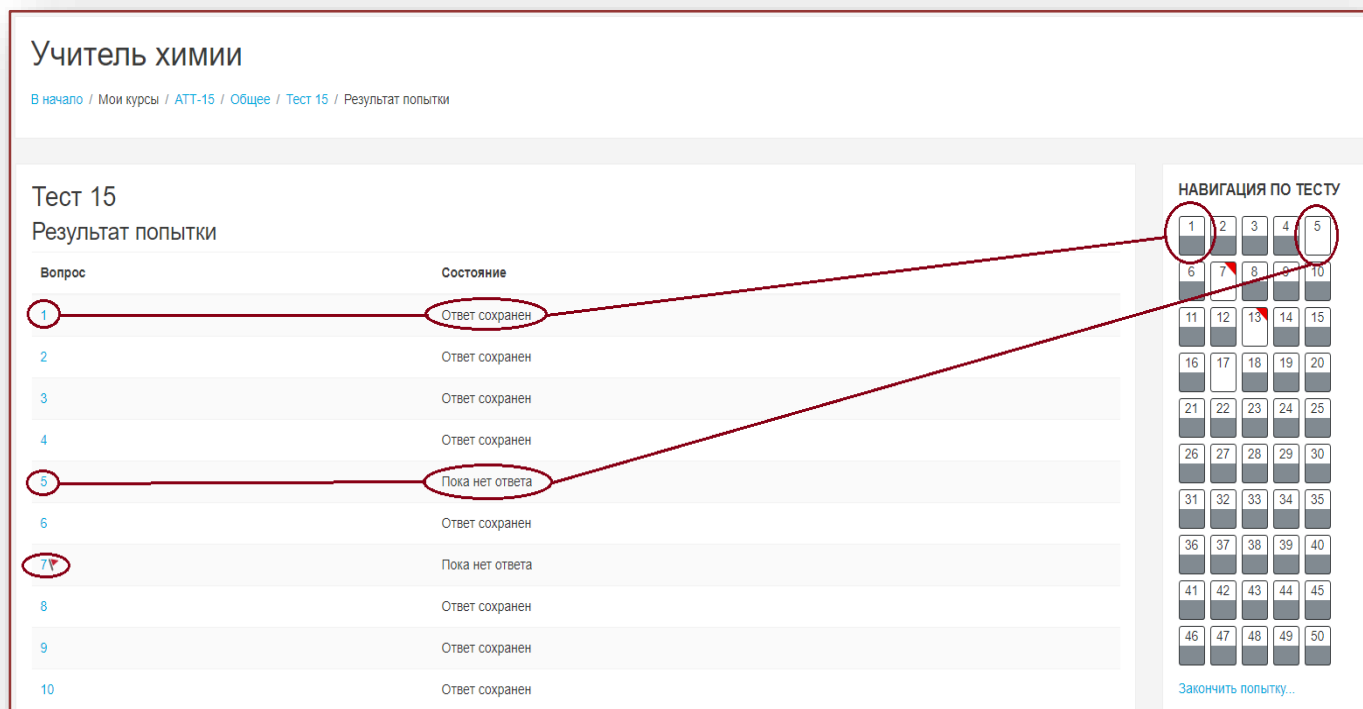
Учитель химии

В начало / Мои курсы / АТТ-15 / Общее / Тест 15 / Результат попытки

Тест 15

Результат попытки

| Вопрос | Состояние |
|---|---|
| 1 | Ответ сохранен |
| 2 | Ответ сохранен |
| 3 | Ответ сохранен |
| 4 | Ответ сохранен |
| 5 | Пока нет ответа |
| 6 | Ответ сохранен |
| 7 | Пока нет ответа |
| 8 | Ответ сохранен |
| 9 | Ответ сохранен |
| 10 | Ответ сохранен |

НАВИГАЦИЯ ПО ТЕСТУ

1 2 3 4 5
6 7 8 9 10
11 12 13 14 15
16 17 18 19 20
21 22 23 24 25
26 27 28 29 30
31 32 33 34 35
36 37 38 39 40
41 42 43 44 45
46 47 48 49 50

Закончить попытку...